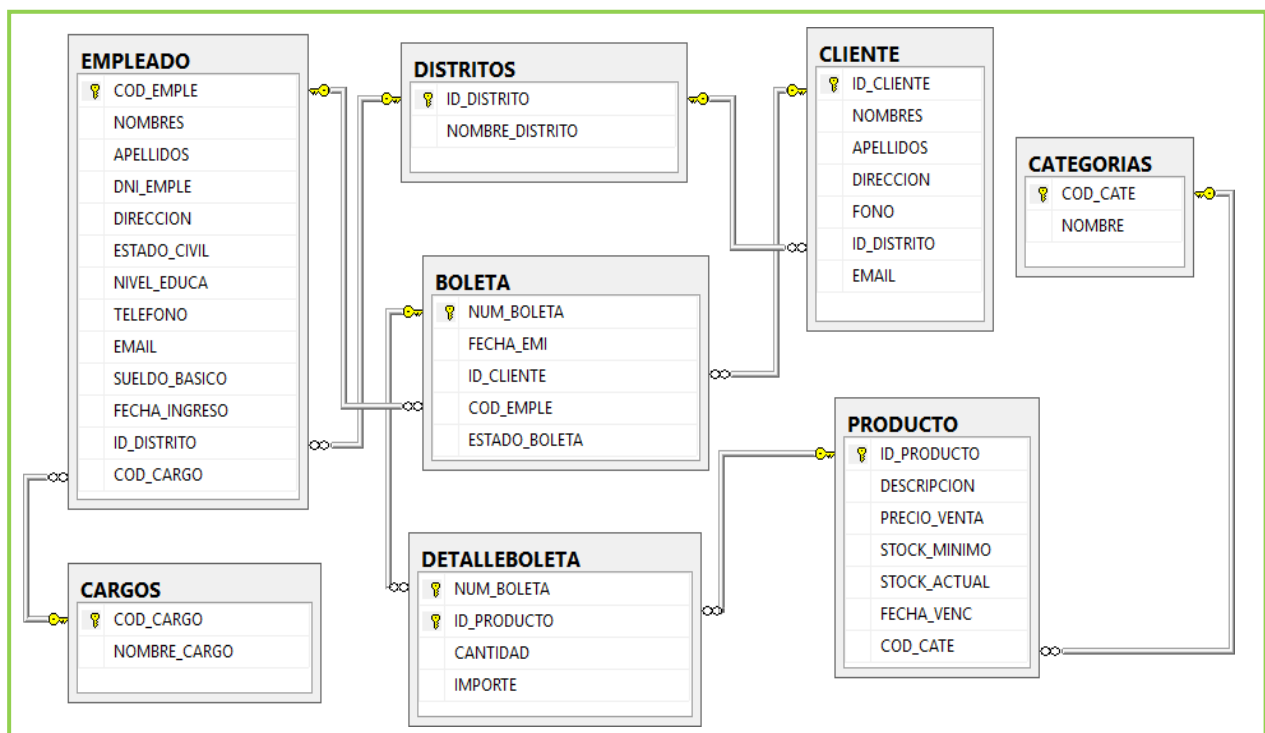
EMPLEADO
COD_EMPLE
NOMBRES
APELLIDOS
DNI_EMPLE
DIRECCION
ESTADO_CIVIL
NIVEL_EDUCA
TELEFONO
EMAIL
SUELDO_BASICO
FECHA_INGRESO
ID_DISTRITO
COD_CARGO

DISTRITOS
ID_DISTRITO
NOMBRE_DISTRITO

CLIENTE
ID_CLIENTE
NOMBRES
APELLIDOS
DIRECCION
FONO
ID_DISTRITO
EMAIL

CATEGORIAS
COD_CATE
NOMBRE

BOLETA
NUM_BOLETA
FECHA_EMI
ID_CLIENTE
COD_EMPLE
ESTADO_BOLETA

PRODUCTO
ID_PRODUCTO
DESCRIPCION
PRECIO_VENTA
STOCK_MINIMO
STOCK_ACTUAL
FECHA_VENC
COD_CATE

CARGOS
COD_CARGO
NOMBRE_CARGO

DETALLEBOLETA
NUM_BOLETA
ID_PRODUCTO
CANTIDAD
IMPORTE